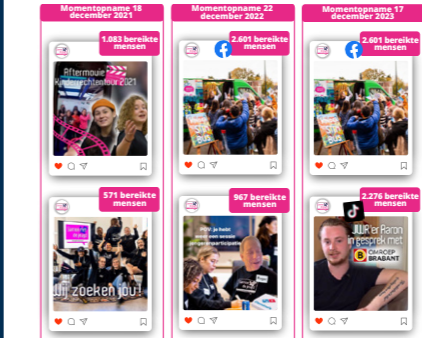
Momentopname 18 december 2021

1.083 bereikte mensen

Aftermovie Kinderrechtentour 2021

571 bereikte mensen

Wij zoeken jou!

Momentopname 22 december 2022

2.601 bereikte mensen

967 bereikte mensen

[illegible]

Momentopname 17 december 2023

2.601 bereikte mensen

2.276 bereikte mensen

JUUR en Baron in gesprek met

OMROEP BRABANT